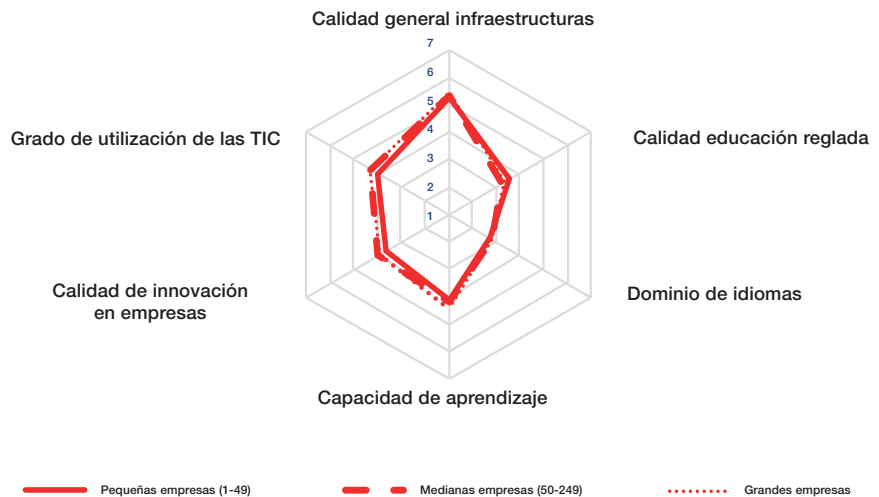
Calidad general infraestructuras

7
6
5
4
3
2
1

Calidad educación reglada

Dominio de idiomas

Capacidad de aprendizaje

Calidad de innovación en empresas

Grado de utilización de las TIC

Pequeñas empresas (1-49)
Medianas empresas (50-249)
Grandes empresas